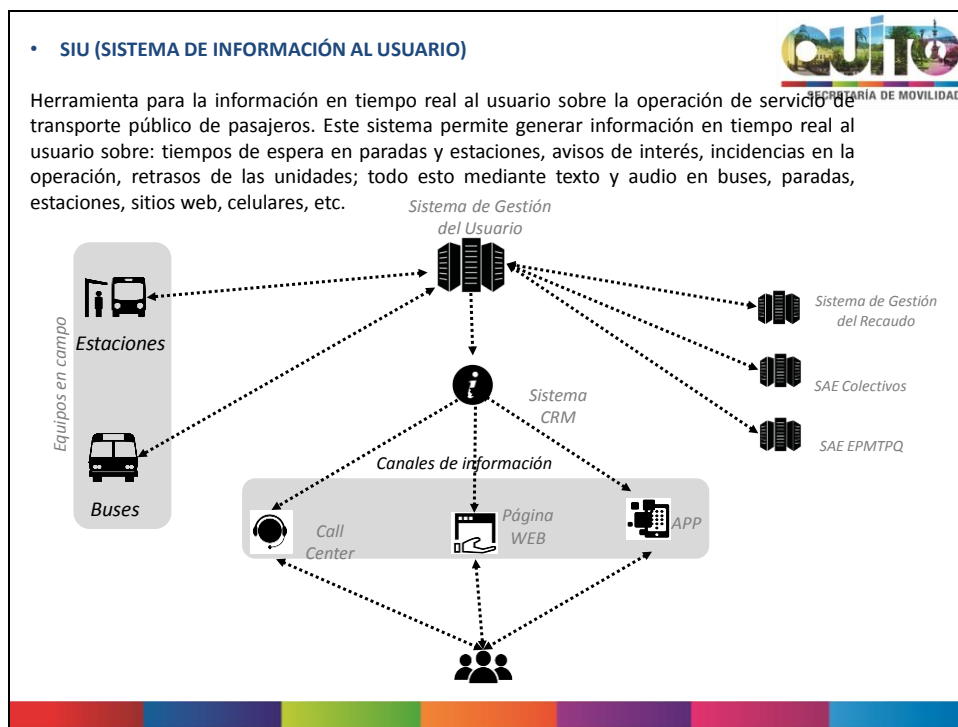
• SIU (SISTEMA DE INFORMACIÓN AL USUARIO)

QUITO
SECRETARÍA DE MOVILIDAD

Herramienta para la información en tiempo real al usuario sobre la operación de servicio de transporte público de pasajeros. Este sistema permite generar información en tiempo real al usuario sobre: tiempos de espera en paradas y estaciones, avisos de interés, incidencias en la operación, retrasos de las unidades; todo esto mediante texto y audio en buses, paradas, estaciones, sitios web, celulares, etc.

Sistema de Gestión del Usuario

Equipos en campo

Estaciones

Buses

Sistema de Gestión del Recaudo

SAE Colectivos

SAE EPMTPQ

Sistema CRM

Canales de información

Call Center

Página WEB

APP